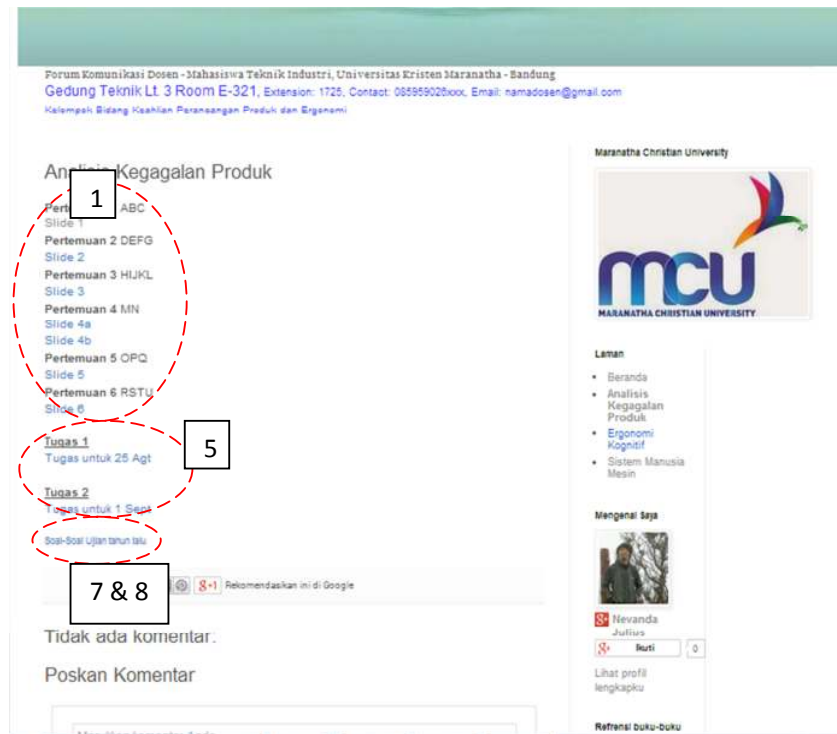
Forum Komunikasi Dosen - Mahasiswa Teknik Industri, Universitas Kristen Maranatha - Bandung
Gedung Teknik Lt. 3 Room E-321, Extension: 1725, Contact: 085959026xxx, Email: namadosen@gmail.com
Kelompok Bidang Keahlian Perancangan Produk dan Ergonomi

Analisis Kegagalan Produk

1

Pertemuan 1 ABC
Slide 1
Pertemuan 2 DEFG
Slide 2
Pertemuan 3 HIJKL
Slide 3
Pertemuan 4 MN
Slide 4a
Slide 4b
Pertemuan 5 OPQ
Slide 5
Pertemuan 6 RSTU
Slide 6

Tugas 1
Tugas untuk 25 Agt

5

Tugas 2
Tugas untuk 1 Sept

Soal-Soal Ujian tahun lalu

7 & 8

G+1 Rekomendasikan ini di Google

Tidak ada komentar:

Poskan Komentar

Maranatha Christian University

mcu
MARANATHA CHRISTIAN UNIVERSITY

Laman
• Beranda
• Analisis Kegagalan Produk
• Ergonomi Kognitif
• Sistem Manusia Mesin

Mengenai Saya

Nevanda Julius
Ikuti 0
Lihat profil lengkapku

Refrensi buku-buku